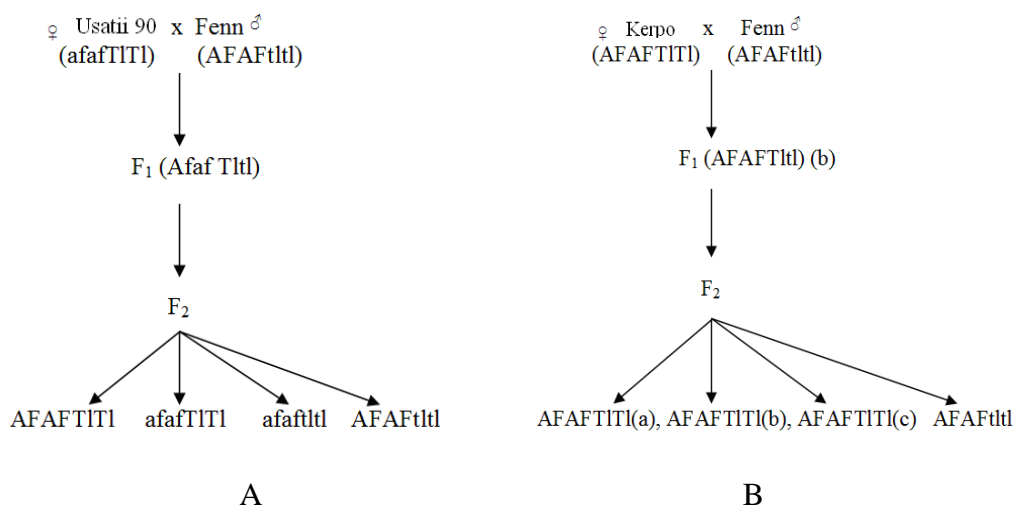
♀ Usatii 90 x Fenn ♂
(afafTlTl) (AFAFtltl)

F$_1$ (Afaf Tltl)

F$_2$

AFAFTlTl afafTlTl afaftltl AFAFtltl

A

♀ Kerpo x Fenn ♂
(AFAFTlTl) (AFAFtltl)

F$_1$ (AFAFTltl) (b)

F$_2$

AFAFTlTl(a), AFAFTlTl(b), AFAFTlTl(c) AFAFtltl

B